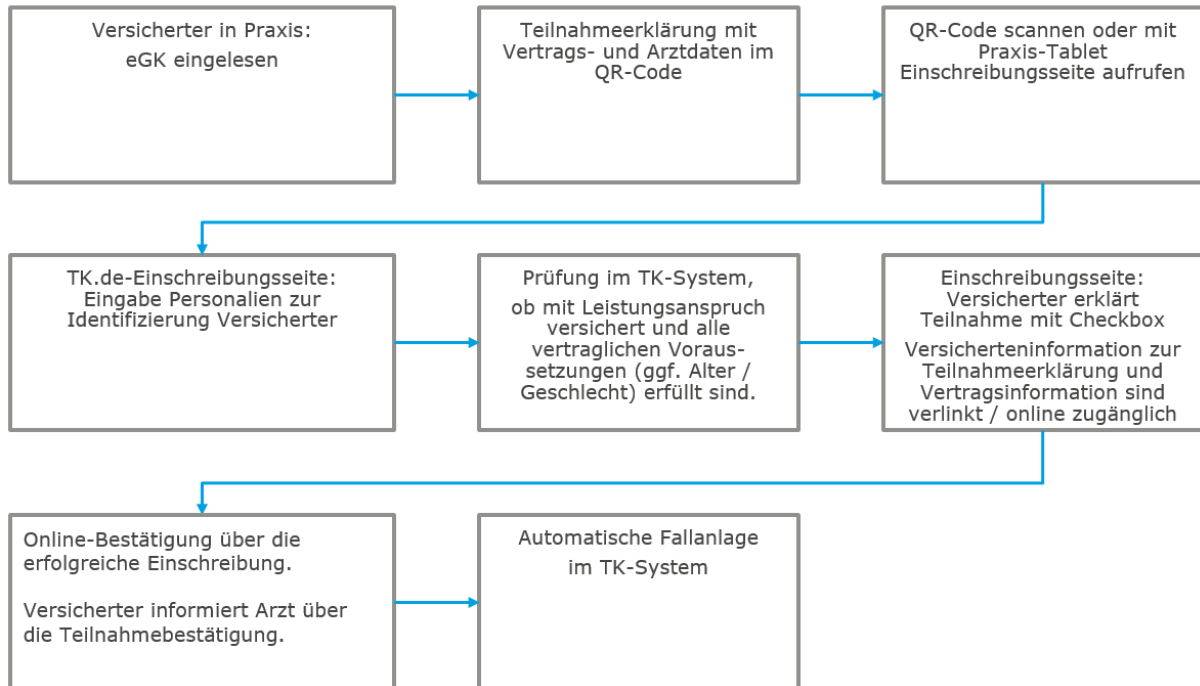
Versicherter in Praxis:
eGK eingelesen

Teilnahmeerklärung mit Vertrags- und Arztdaten im QR-Code

QR-Code scannen oder mit Praxis-Tablet Einschreibungsseite aufrufen

TK.de-Einschreibungsseite: Eingabe Personalien zur Identifizierung Versicherter

Prüfung im TK-System,

ob mit Leistungsanspruch versichert und alle vertraglichen Voraussetzungen (ggf. Alter / Geschlecht) erfüllt sind.

Einschreibungsseite: Versicherter erklärt Teilnahme mit Checkbox

Versicherteninformation zur Teilnahmeerklärung und Vertragsinformation sind verlinkt / online zugänglich

Online-Bestätigung über die erfolgreiche Einschreibung.

Versicherter informiert Arzt über die Teilnahmebestätigung.

Automatische Fallanlage
im TK-System